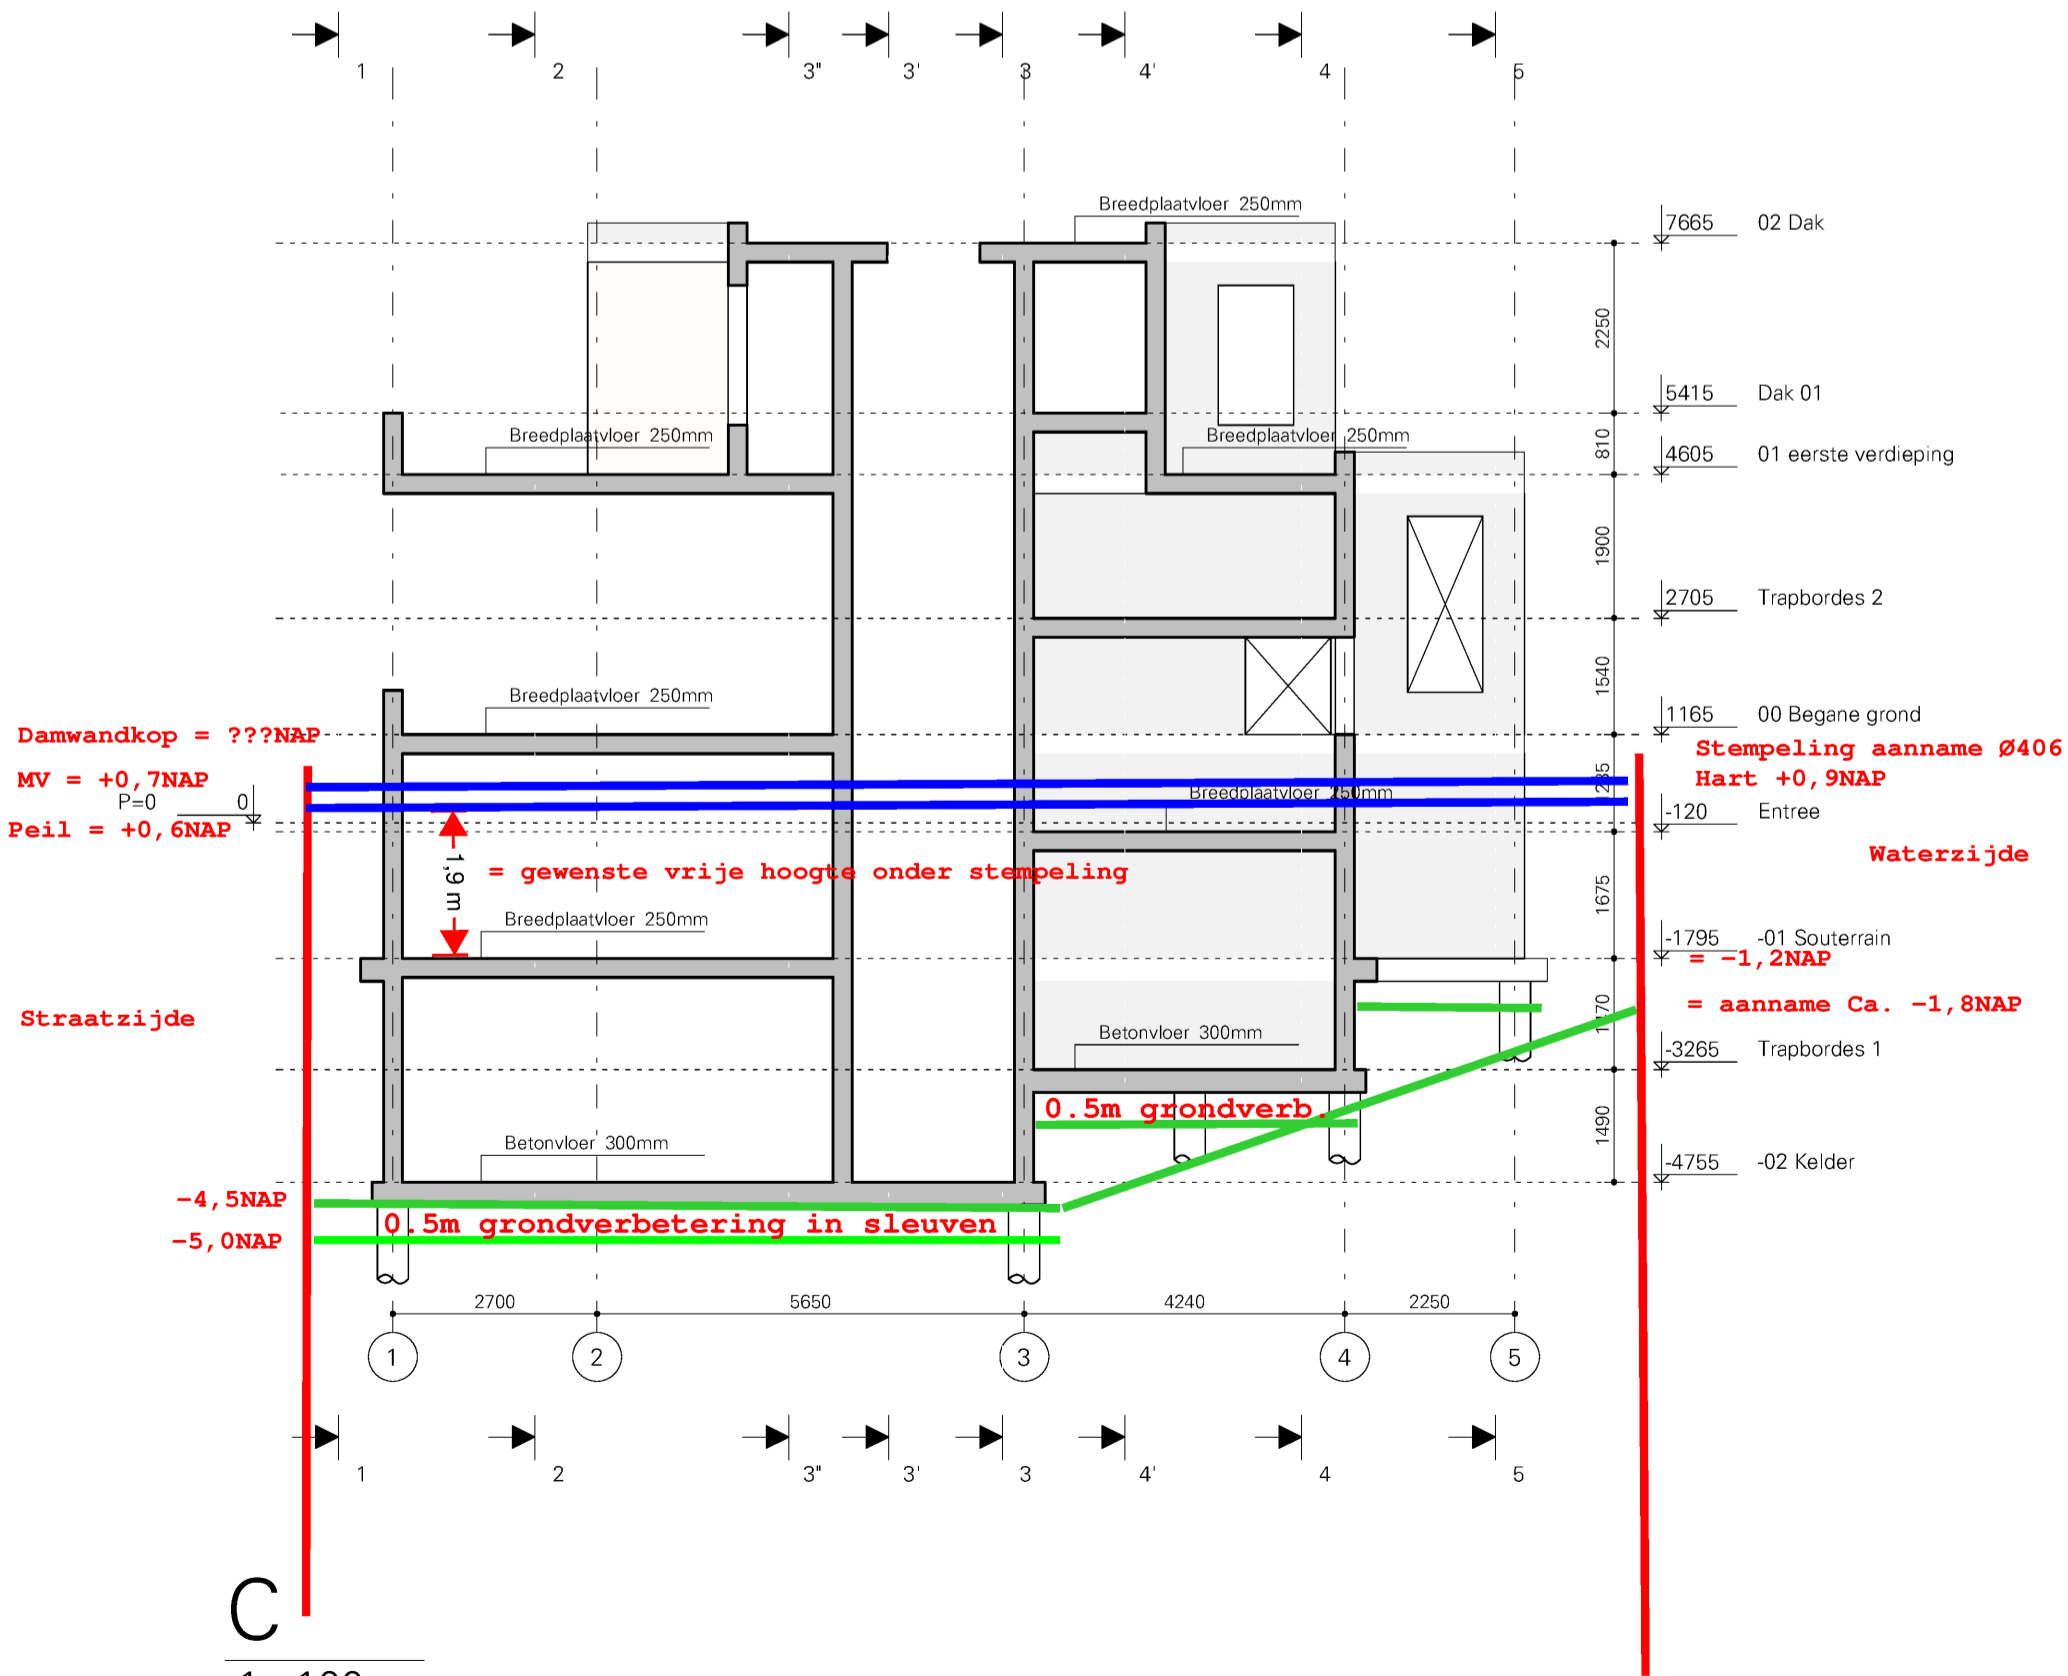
1 2 3" 3' 3 4' 4 5

Breedplaatvloer 250mm

7665 02 Dak

2250

5415 Dak 01

Breedplaatvloer 250mm

Breedplaatvloer 250mm

810

4605 01 eerste verdieping

1900

2705 Trapbordes 2

1540

Breedplaatvloer 250mm

1165 00 Begane grond

Damwandkop = ???NAP

Stempeling aanname Ø406
Hart +0,9NAP

MV = +0,7NAP

P=0 0

Peil = +0,6NAP

Breedplaatvloer 250mm

235

-120 Entree

1,9 m = gewenste vrije hoogte onder stempeling

Waterzijde

Breedplaatvloer 250mm

1675

-1795 -01 Souterrain
= -1,2NAP

= aanname Ca. -1,8NAP

Straatzijde

1470

Betonvloer 300mm

-3265 Trapbordes 1

0.5m grondverb.

Betonvloer 300mm

1490

-4755 -02 Kelder

-4,5NAP

0.5m grondverbetering in sleuven

-5,0NAP

2700 5650 4240 2250

1 2 3 4 5

1 2 3" 3' 3 4' 4 5

C

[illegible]